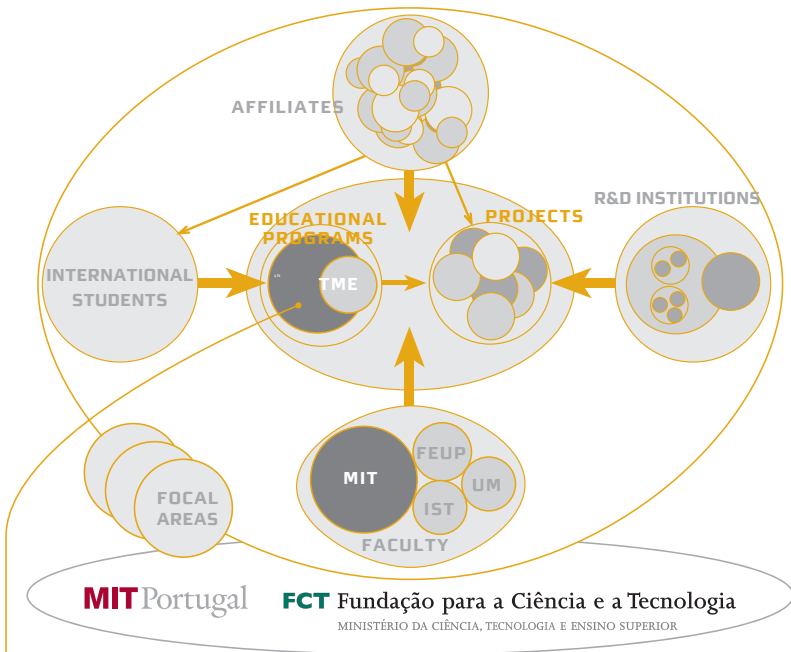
AFFILIATES

R&D INSTITUTIONS

EDUCATIONAL PROGRAMS

PROJECTS

INTERNATIONAL STUDENTS

TME

FEUP

MIT

UM

IST

FACULTY

FOCAL AREAS

MIT Portugal

FCT Fundação para a Ciência e a Tecnologia
MINISTÉRIO DA CIÊNCIA, TECNOLOGIA E ENSINO SUPERIOR